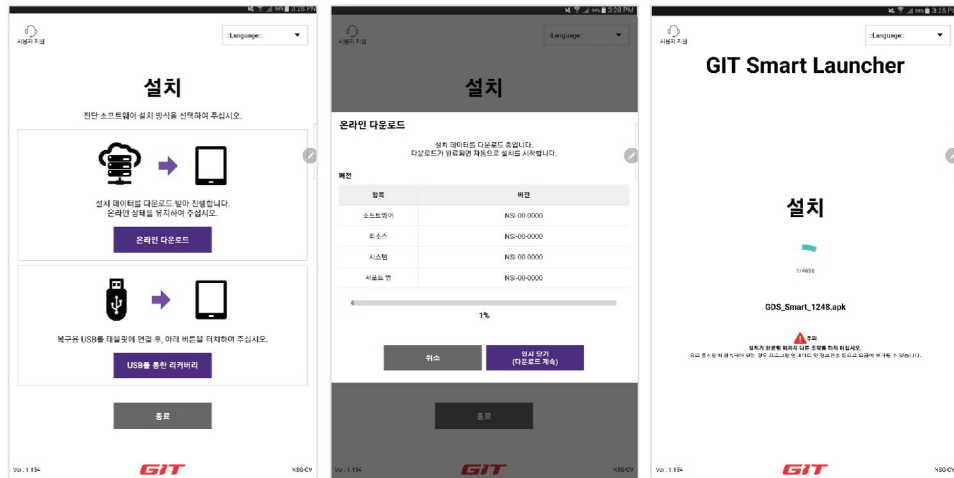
3:28 PM

서비스 지원

:Language:

설치

진단 소프트웨어 설치 방식을 선택하여 주십시오.

설치 데이터를 다운로드 받아 진행합니다.
온라인 상태를 유지하여 주십시오.

온라인 다운로드

복구용 USB를 태블릿에 연결 후, 아래 버튼을 터치하여 주십시오.

USB를 통한 리커버리

종료

Ver : 1.194

GIT

NSG-CV

3:28 PM

서비스 지원

:Language:

설치

온라인 다운로드

설치 데이터를 다운로드 중입니다.
다운로드가 완료되면 자동으로 설치를 시작합니다.

버전

| 항목 | 버전 |
|---|---|
| 소프트웨어 | NSI-00-0000 |
| 리소스 | NSI-00-0000 |
| 시스템 | NSI-00-0000 |
| 서포트 앱 | NSI-00-0000 |

1%

취소

임시 닫기
(다운로드 계속)

종료

Ver : 1.194

GIT

NSG-CV

3:28 PM

서비스 지원

:Language:

GIT Smart Launcher

설치

1/4656

GDS_Smart_1248.apk

주의
설치가 완료될 때까지 다른 조작을 하지 마십시오.
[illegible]

Ver : 1.194

GIT

NSG-CV